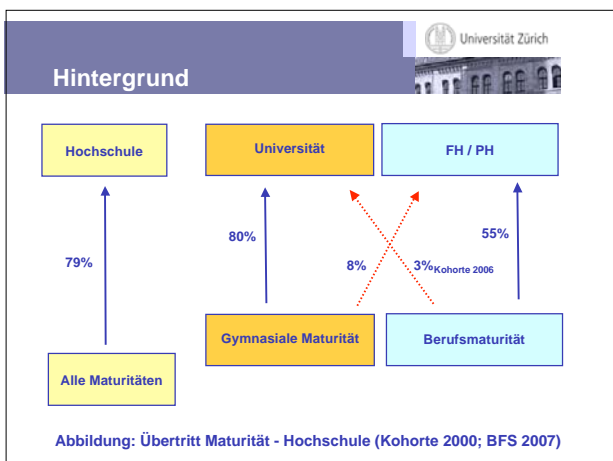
Universität Zürich

Hintergrund

Hochschule

Universität

FH / PH

79%

80%

8%

3%$_{\text{Kohorte 2006}}$

55%

Gymnasiale Maturität

Berufsmaturität

Alle Maturitäten

Abbildung: Übertritt Maturität - Hochschule (Kohorte 2000; BFS 2007)